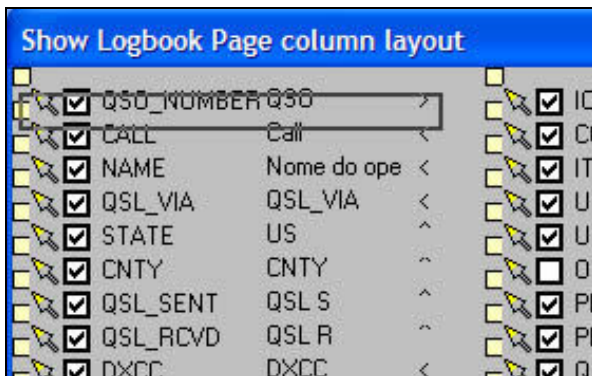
Show Logbook Page column layout

| | | |
|---|---|---|
| QSO_NUMBER | QSO | > |
| CALL | Call | < |
| NAME | Nome do ope | < |
| QSL_VIA | QSL_VIA | < |
| STATE | US | ^ |
| CNTY | CNTY | ^ |
| QSL_SENT | QSL S | ^ |
| QSL_RCVD | QSL R | ^ |
| DXCC | DXCC | < |

IC
CI
IT
U
U
O
PI
PI
Q